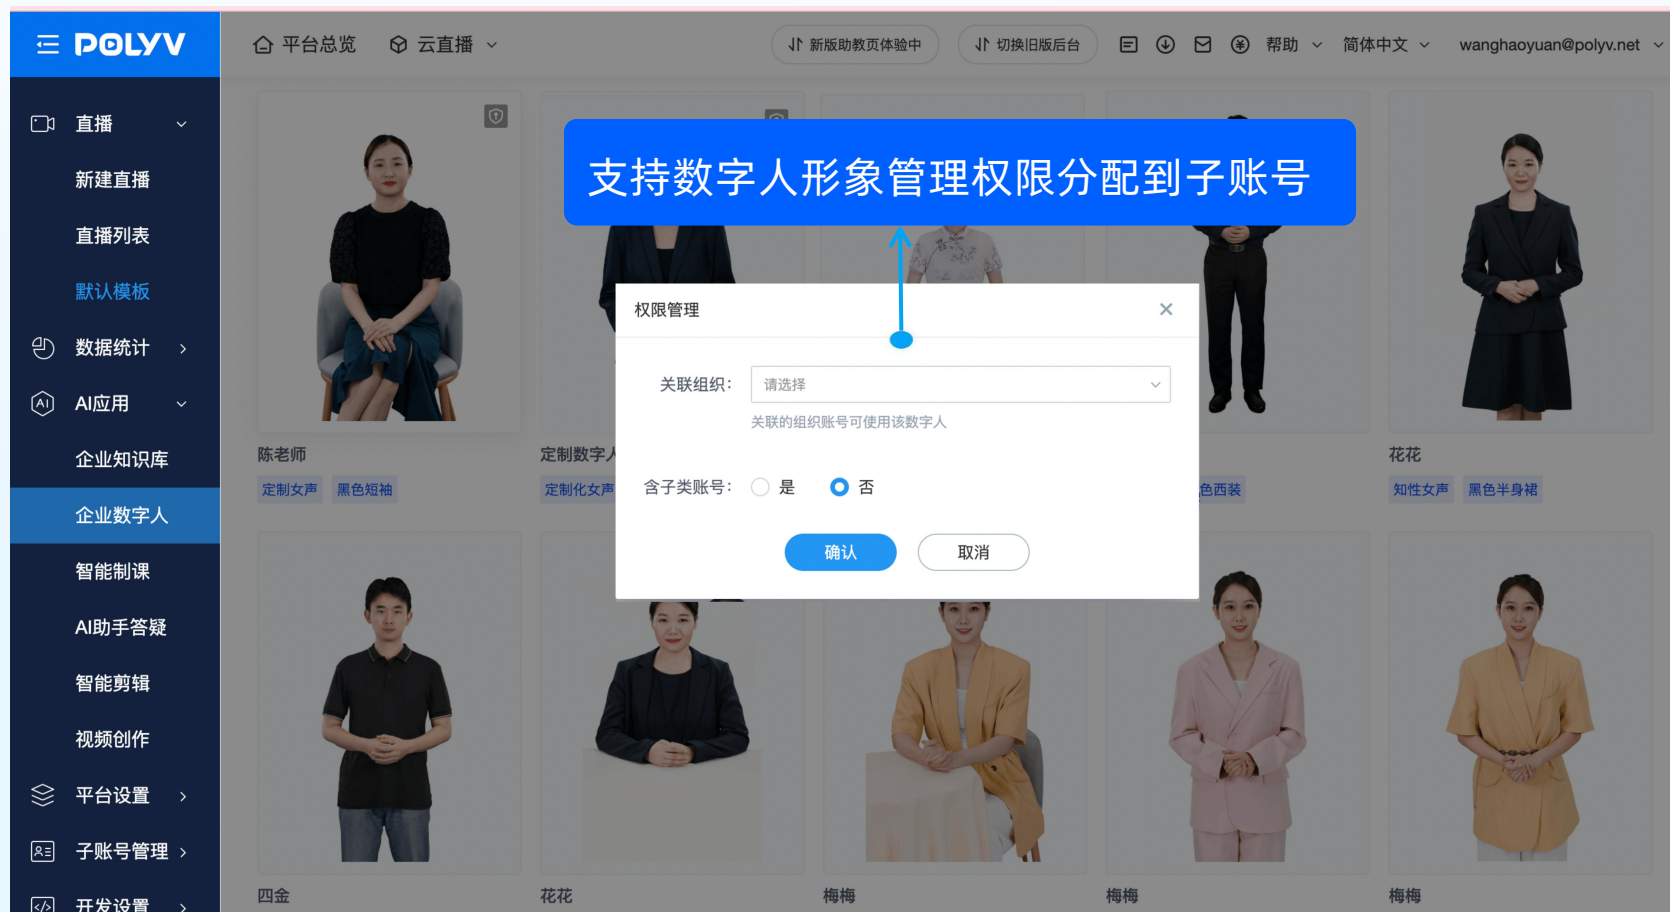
POLYV

平台总览 云直播 新版助教页体验中 切换旧版后台 帮助 简体中文 wanghaoyuan@polyv.net

直播
新建直播
直播列表
默认模板
数据统计
AI应用
企业知识库
企业数字人
智能制课
AI助手答疑
智能剪辑
视频创作
平台设置
子账号管理
开发设置

支持数字人形象管理权限分配到子账号

权限管理
关联组织: 请选择
关联的组织账号可使用该数字人
含子类账号: 是 否
确认 取消

陈老师
定制女声 黑色短袖
定制数字人
定制化女声
色西装
花花
知性女声 黑色半身裙
四金
花花
梅梅
梅梅
梅梅